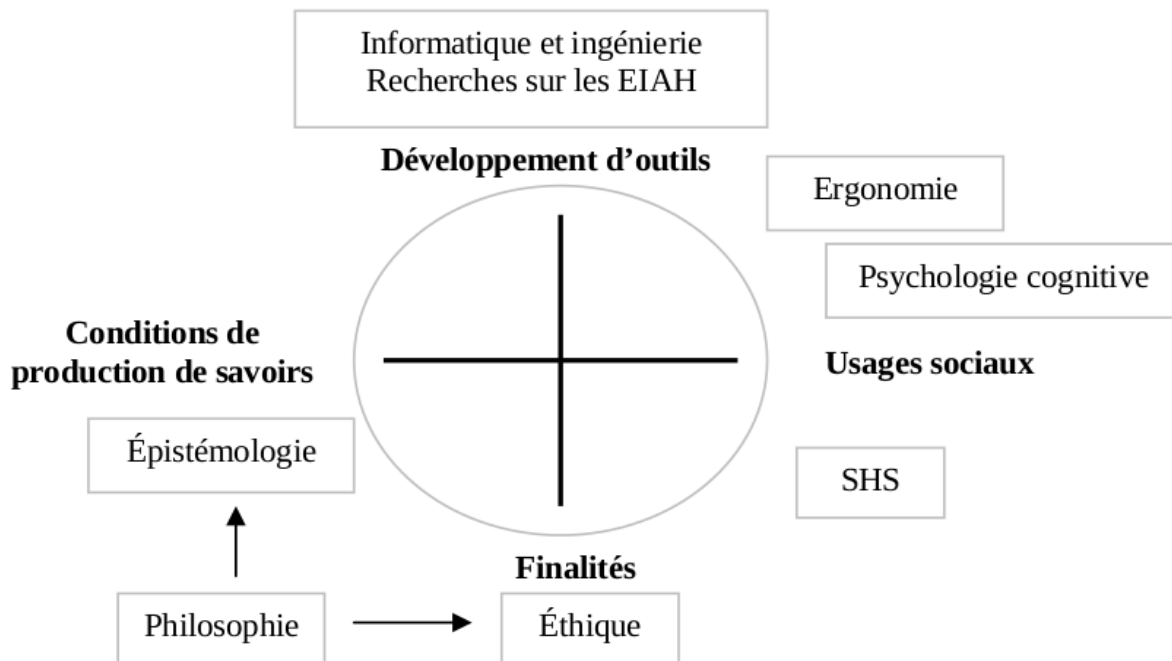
Informatique et ingénierie
Recherches sur les EIAH

Développement d’outils

Ergonomie

Psychologie cognitive

Conditions de production de savoirs

Usages sociaux

Épistémologie

SHS

Finalités

Philosophie

Éthique